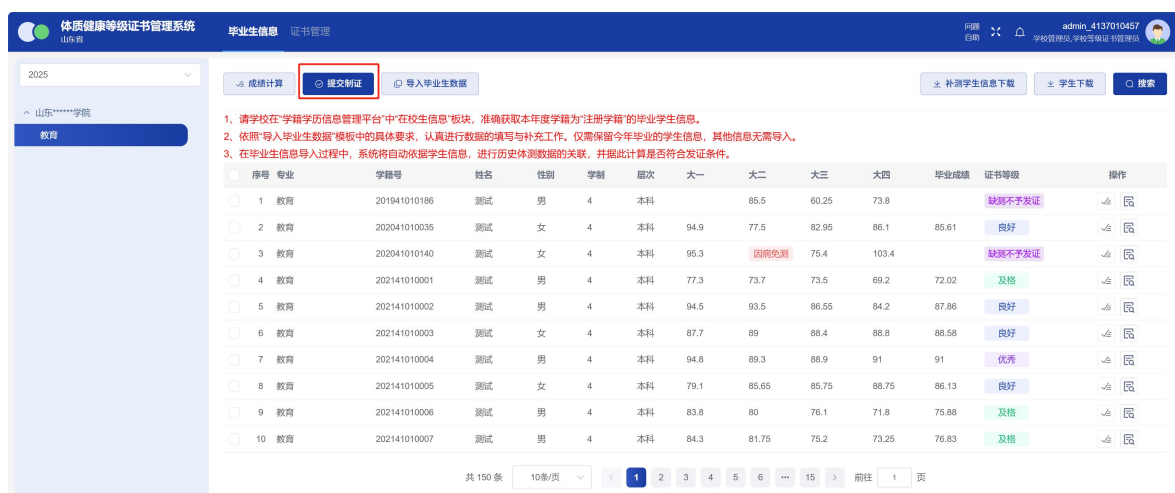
体质健康等级证书管理系统
山东省

毕业生信息 证书管理

问题
自助

admin_4137010457
学校管理员,学校等级证书管理员

2025

山东******学院
教育

成绩计算 提交制证 导入毕业生数据

补测学生信息下载 学生下载 搜索

1、请学校在"学籍学历信息管理平台"中"在校生信息"板块，准确获取本年度学籍为"注册学籍"的毕业学生信息。
2、依照"导入毕业生数据"模板中的具体要求，认真进行数据的填写与补充工作。仅需保留今年毕业的学生信息，其他信息无需导入。
3、在毕业生信息导入过程中，系统将自动依据学生信息，进行历史体测数据的关联，并据此计算是否符合发证条件。

| 序号 | 专业 | 学籍号 | 姓名 | 性别 | 学制 | 层次 | 大一 | 大二 | 大三 | 大四 | 毕业成绩 | 证书等级 | 操作 |
|---|---|---|---|---|---|---|---|---|---|---|---|---|---|
| 1 | 教育 | 201941010186 | 测试 | 男 | 4 | 本科 |  | 85.5 | 60.25 | 73.8 |  | 缺测不予发证 |  |
| 2 | 教育 | 202041010035 | 测试 | 女 | 4 | 本科 | 94.9 | 77.5 | 82.95 | 86.1 | 85.61 | 良好 |  |
| 3 | 教育 | 202041010140 | 测试 | 女 | 4 | 本科 | 95.3 | 因病免测 | 75.4 | 103.4 |  | 缺测不予发证 |  |
| 4 | 教育 | 202141010001 | 测试 | 女 | 4 | 本科 | 77.3 | 73.7 | 73.5 | 69.2 | 72.02 | 及格 |  |
| 5 | 教育 | 202141010002 | 测试 | 男 | 4 | 本科 | 94.5 | 93.5 | 86.55 | 84.2 | 87.86 | 良好 |  |
| 6 | 教育 | 202141010003 | 测试 | 女 | 4 | 本科 | 87.7 | 89 | 88.4 | 88.8 | 88.58 | 良好 |  |
| 7 | 教育 | 202141010004 | 测试 | 男 | 4 | 本科 | 94.8 | 89.3 | 88.9 | 91 | 91 | 优秀 |  |
| 8 | 教育 | 202141010005 | 测试 | 女 | 4 | 本科 | 79.1 | 85.65 | 85.75 | 88.75 | 86.13 | 良好 |  |
| 9 | 教育 | 202141010006 | 测试 | 男 | 4 | 本科 | 83.8 | 80 | 76.1 | 71.8 | 75.88 | 及格 |  |
| 10 | 教育 | 202141010007 | 测试 | 男 | 4 | 本科 | 84.3 | 81.75 | 75.2 | 73.25 | 76.83 | 及格 |  |

共 150 条 10条/页 1 2 3 4 5 6 ··· 15 前往 1 页